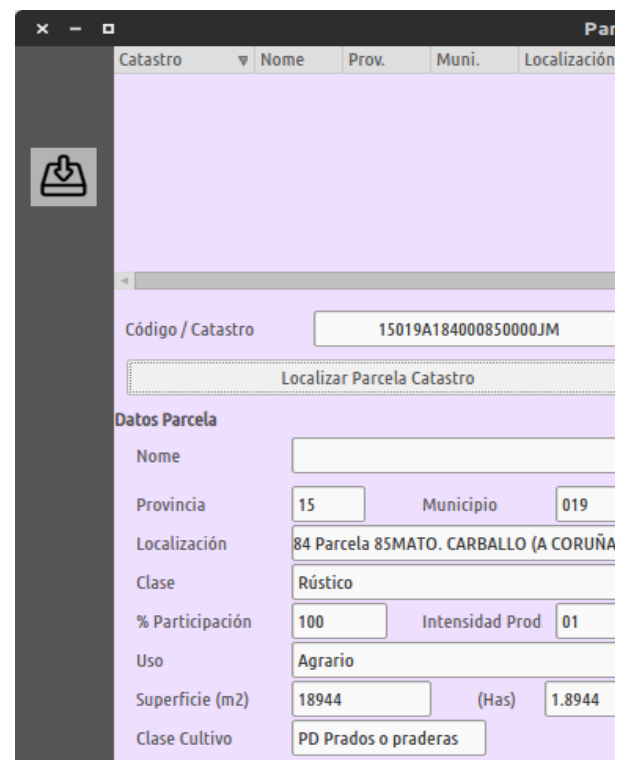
Par

| Catastro | Nome | Prov. | Muni. | Localización |
|---|---|---|---|---|

Código / Catastro 15019A184000850000JM

Localizar Parcela Catastro

Datos Parcela

Nome

Provincia 15 Municipio 019

Localización 84 Parcela 85MATO. CARBALLO (A CORUÑA

Clase Rústico

% Participación 100 Intensidad Prod 01

Uso Agrario

Superficie (m2) 18944 (Has) 1.8944

Clase Cultivo PD Prados o praderas